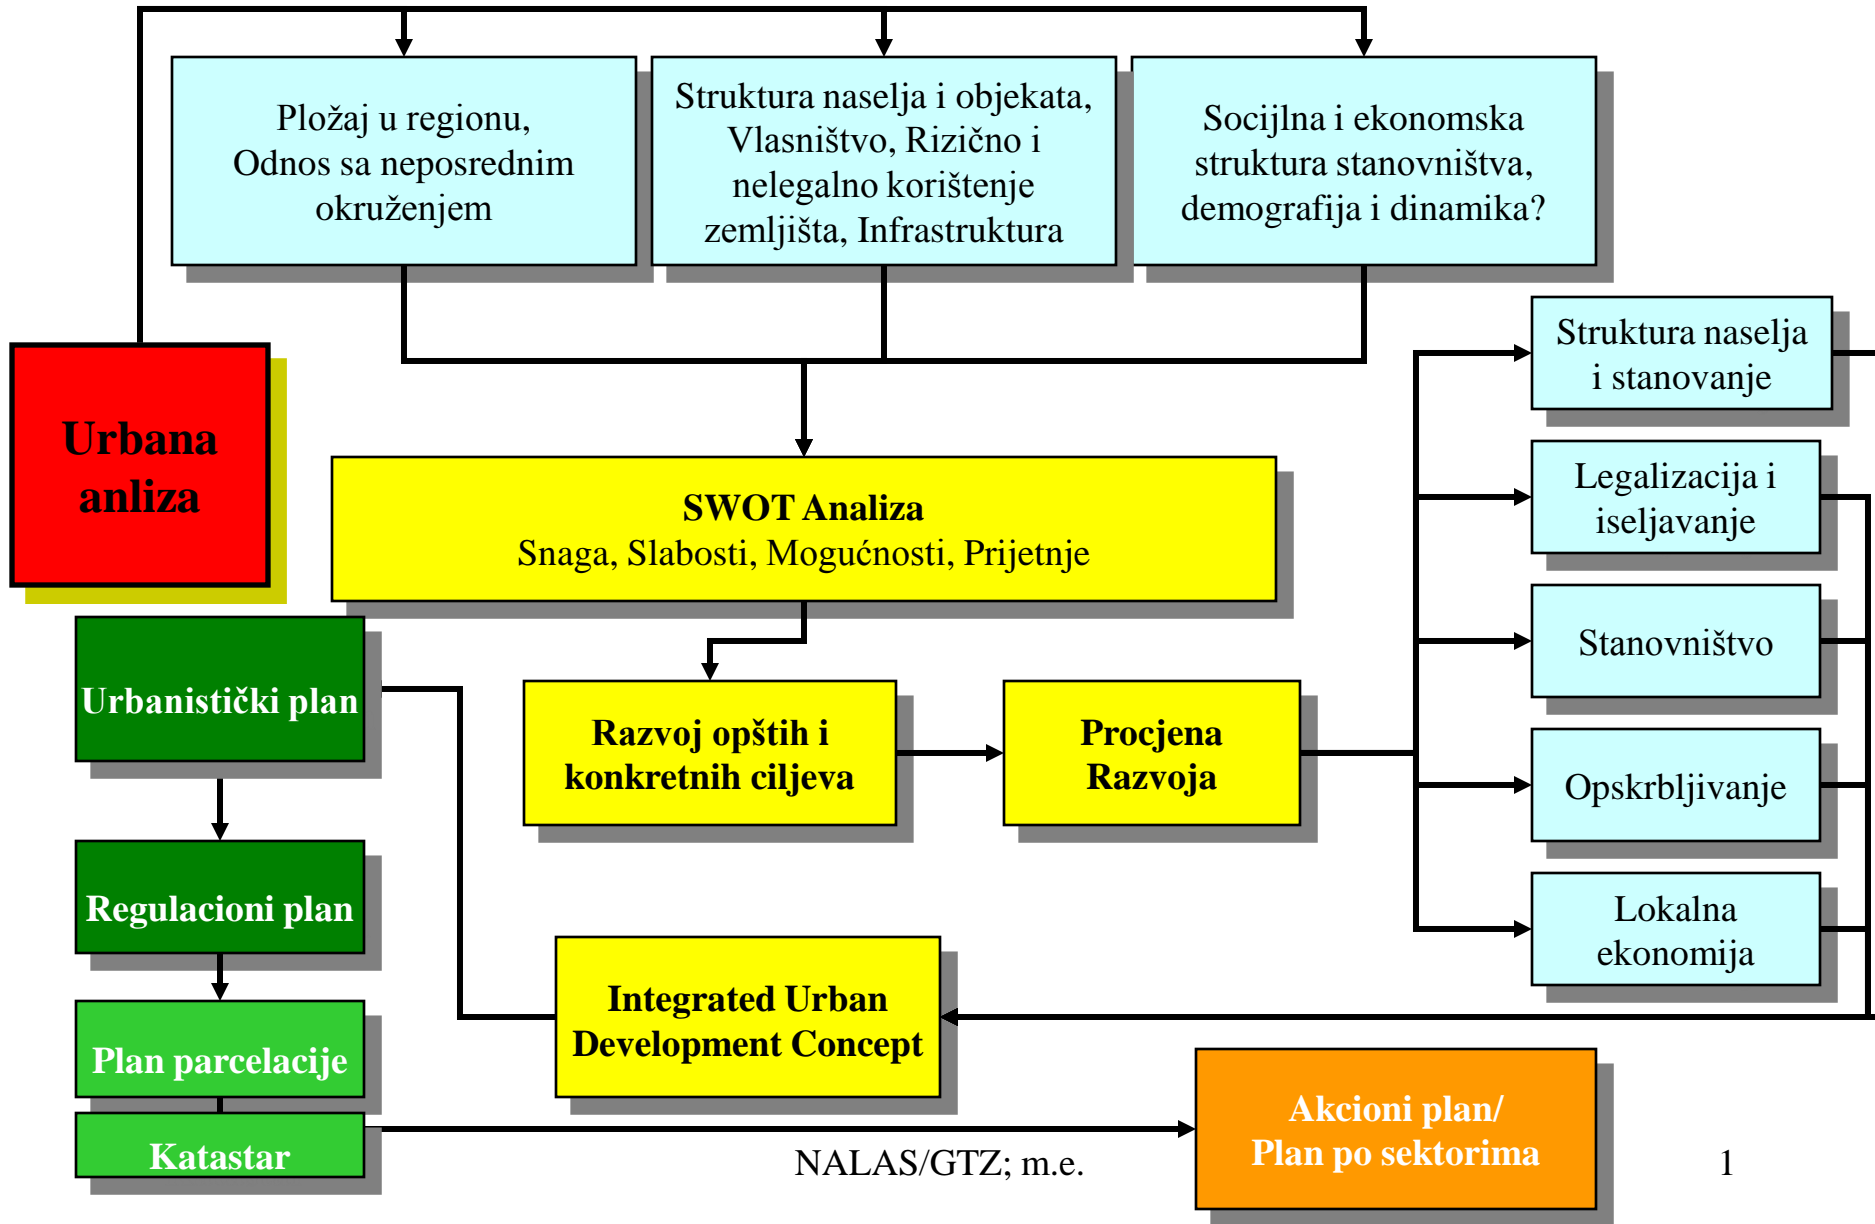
Pložaj u regionu, Odnos sa neposrednim okruženjem

Struktura naselja i objekata, Vlasništvo, Rizično i nelegalno korištenje zemljišta, Infrastruktura

Socijlna i ekonomska struktura stanovništva, demografija i dinamika?

Urbana anliza

SWOT Analiza
Snaga, Slabosti, Mogućnosti, Prijetnje

Struktura naselja i stanovanje

Legalizacija i iseljavanje

Stanovništvo

Opskrbljivanje

Lokalna ekonomija

Urbanistički plan

Razvoj opštih i konkretnih ciljeva

Procjena Razvoja

Regulacioni plan

Plan parcelacije

Katastar

Integrated Urban Development Concept

Akcioni plan/ Plan po sektorima

NALAS/GTZ; m.e.

1